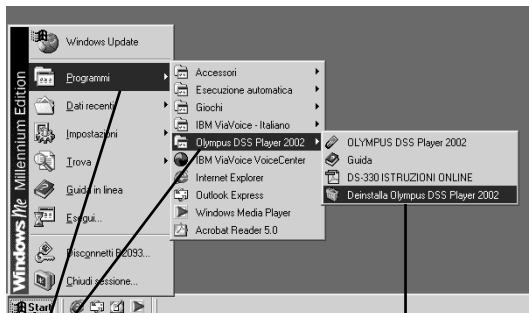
Windows Me Millennium Edition

Windows Update

Programmi

Dati recenti

Impostazioni

Trova

Guida in linea

Esegui...

Disconnetti R2093...

Chiudi sessione...

Start

Accessori

Esecuzione automatica

Giochi

IBM ViaVoice - Italiano

Olympus DSS Player 2002

IBM ViaVoice VoiceCenter

Internet Explorer

Outlook Express

Windows Media Player

Acrobat Reader 5.0

OLYMPUS DSS Player 2002

Guida

DS-330 ISTRUZIONI ONLINE

Deinstalla Olympus DSS Player 2002